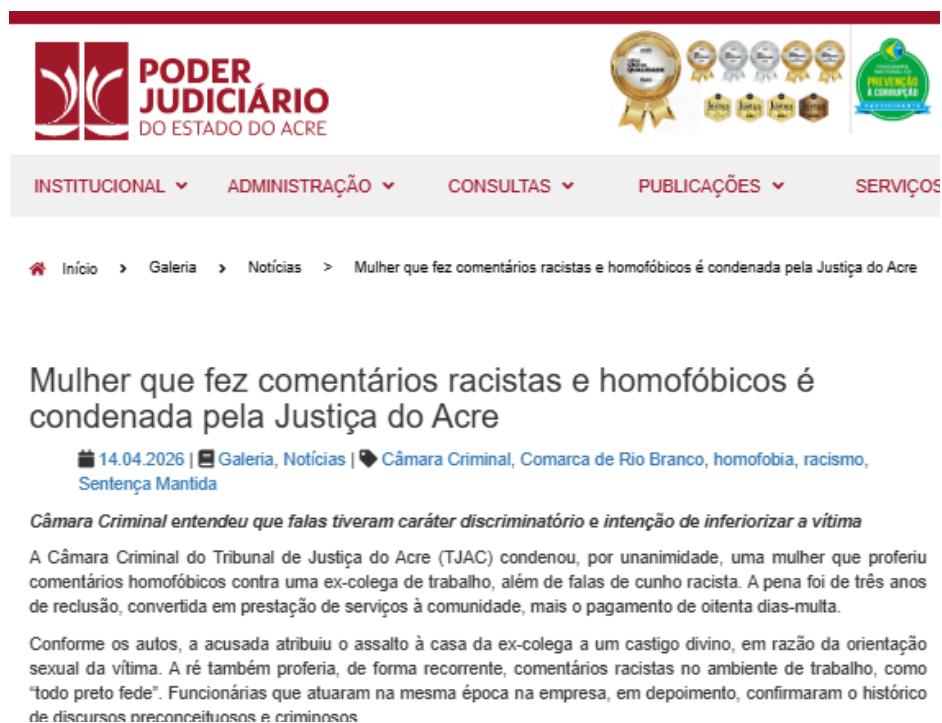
PODER JUDICIÁRIO
DO ESTADO DO ACRE

PREVENÇÃO À CORRUPÇÃO

INSTITUCIONAL ADMINISTRAÇÃO CONSULTAS PUBLICAÇÕES SERVIÇOS

Início > Galeria > Notícias > Mulher que fez comentários racistas e homofóbicos é condenada pela Justiça do Acre

Mulher que fez comentários racistas e homofóbicos é condenada pela Justiça do Acre

14.04.2026 | Galeria, Notícias | Câmara Criminal, Comarca de Rio Branco, homofobia, racismo, Sentença Mantida

Câmara Criminal entendeu que falas tiveram caráter discriminatório e intenção de inferiorizar a vítima

A Câmara Criminal do Tribunal de Justiça do Acre (TJAC) condenou, por unanimidade, uma mulher que proferiu comentários homofóbicos contra uma ex-colega de trabalho, além de falas de cunho racista. A pena foi de três anos de reclusão, convertida em prestação de serviços à comunidade, mais o pagamento de oitenta dias-multa.

Conforme os autos, a acusada atribuiu o assalto à casa da ex-colega a um castigo divino, em razão da orientação sexual da vítima. A ré também proferia, de forma recorrente, comentários racistas no ambiente de trabalho, como "todo preto fede". Funcionárias que atuaram na mesma época na empresa, em depoimento, confirmaram o histórico de discursos preconceituosos e criminosos.